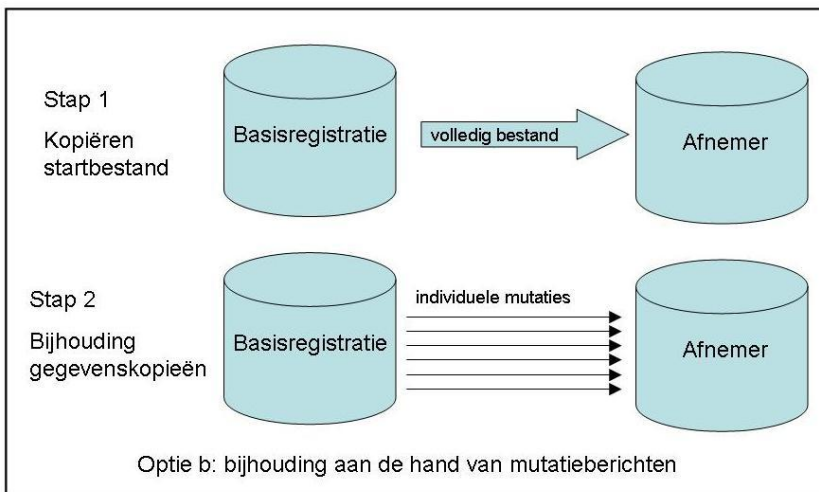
Stap 1

Kopiëren startbestand

Basisregistratie

volledig bestand

Afnemer

Stap 2

Bijhouding gegevenskopieën

Basisregistratie

individuele mutaties

Afnemer

Optie b: bijhouding aan de hand van mutatieberichten